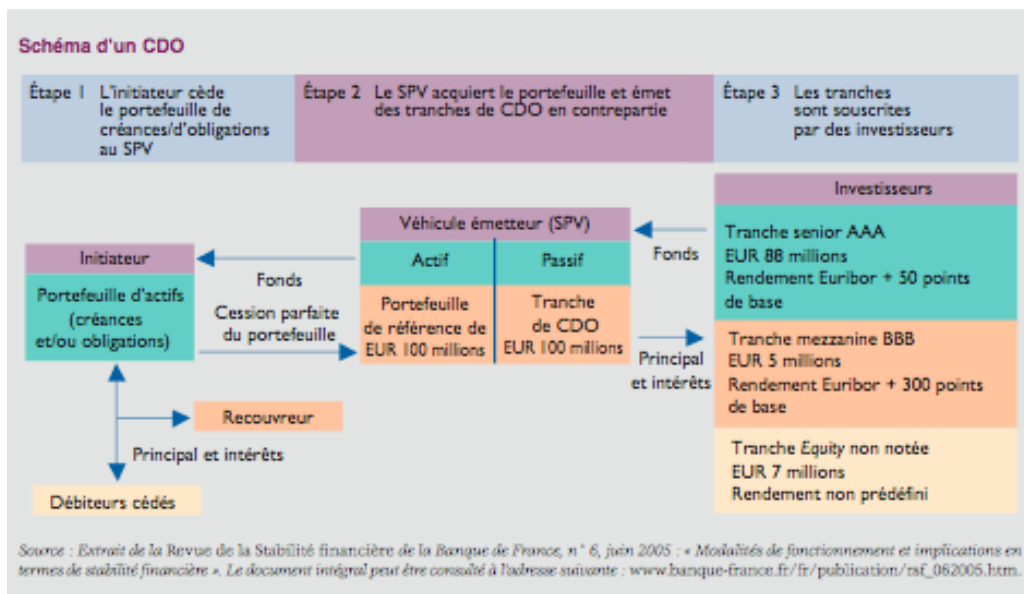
Schéma d'un CDO

Étape 1 L'initiateur cède le portefeuille de créances/d'obligations au SPV

Étape 2 Le SPV acquiert le portefeuille et émet des tranches de CDO en contrepartie

Étape 3 Les tranches sont souscrites par des investisseurs

Initiateur

Portefeuille d'actifs (créances et/ou obligations)

Fonds

Cession parfaite du portefeuille

Véhicule émetteur (SPV)

| Actif | Passif |
|---|---|
| Portefeuille de référence de EUR 100 millions | Tranche de CDO EUR 100 millions |

Fonds

Principal et intérêts

Investisseurs

Tranche senior AAA
EUR 88 millions
Rendement Euribor + 50 points de base

Tranche mezzanine BBB
EUR 5 millions
Rendement Euribor + 300 points de base

Tranche Equity non notée
EUR 7 millions
Rendement non prédéfini

Recouvreur

Principal et intérêts

Débiteurs cédés

Source : Extrait de la Revue de la Stabilité financière de la Banque de France, n° 6, juin 2005 : « Modalités de fonctionnement et implications en termes de stabilité financière ». Le document intégral peut être consulté à l'adresse suivante : www.banque-france.fr/fr/publication/rsf_062005.htm.